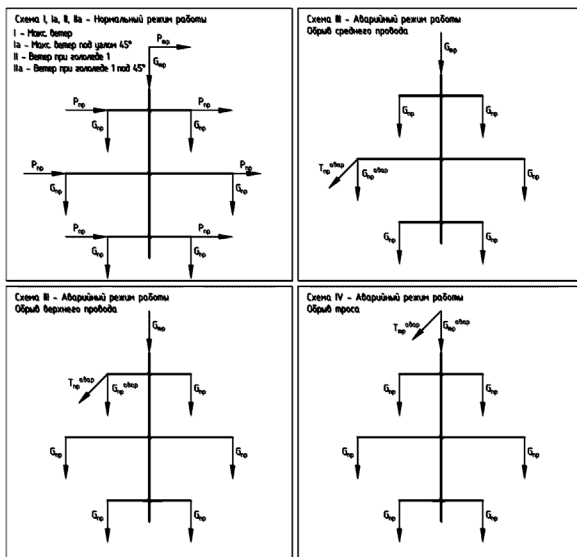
Схема I, Ia, II, IIa - Нормальный режим работы
I - Макс. ветер
Ia - Макс. ветер под углом 45°
II - Ветер при гололеде 1
IIa - Ветер при гололеде 1 под 45°

$P_{тр}$
$G_{тр}$
$P_{пр}$
$P_{пр}$
$G_{пр}$
$G_{пр}$
$P_{пр}$
$P_{пр}$
$G_{пр}$
$G_{пр}$
$P_{пр}$
$P_{пр}$
$G_{пр}$
$G_{пр}$

Схема III - Аварийный режим работы
Обрыв среднего провода

$G_{тр}$
$G_{пр}$
$G_{пр}$
$T_{пр}^{авар}$
$G_{пр}^{авар}$
$G_{пр}$
$G_{пр}$
$G_{пр}$

Схема III - Аварийный режим работы
Обрыв верхнего провода

$G_{тр}$
$T_{пр}^{авар}$
$G_{пр}^{авар}$
$G_{пр}$
$G_{пр}$
$G_{пр}$
$G_{пр}$
$G_{пр}$

Схема IV - Аварийный режим работы
Обрыв троса

$T_{тр}^{авар}$
$G_{тр}^{авар}$
$G_{пр}$
$G_{пр}$
$G_{пр}$
$G_{пр}$
$G_{пр}$
$G_{пр}$